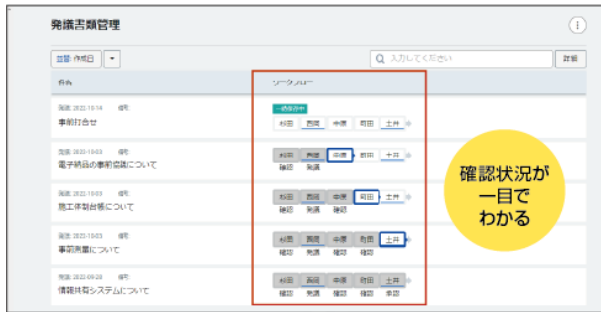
発議書類管理

ⓘ

並替: 作成日 ▾

🔍 入力してください

詳細

件名

ワークフロー

発議: 2022-10-14 番号:
事前打合せ

一時保存中
杉田 西尾 中原 町田 土井

発議: 2022-10-03 番号:
電子納品の事前協議について

杉田 西尾 中原 町田 土井
確認 発議

発議: 2022-10-03 番号:
施工体制台帳について

杉田 西尾 中原 町田 土井
確認 発議 確認

発議: 2022-10-03 番号:
事前測量について

杉田 西尾 中原 町田 土井
確認 発議 確認 確認

発議: 2022-09-28 番号:
情報共有システムについて

杉田 西尾 中原 町田 土井
確認 発議 確認 確認 承認

確認状況が一目でわかる